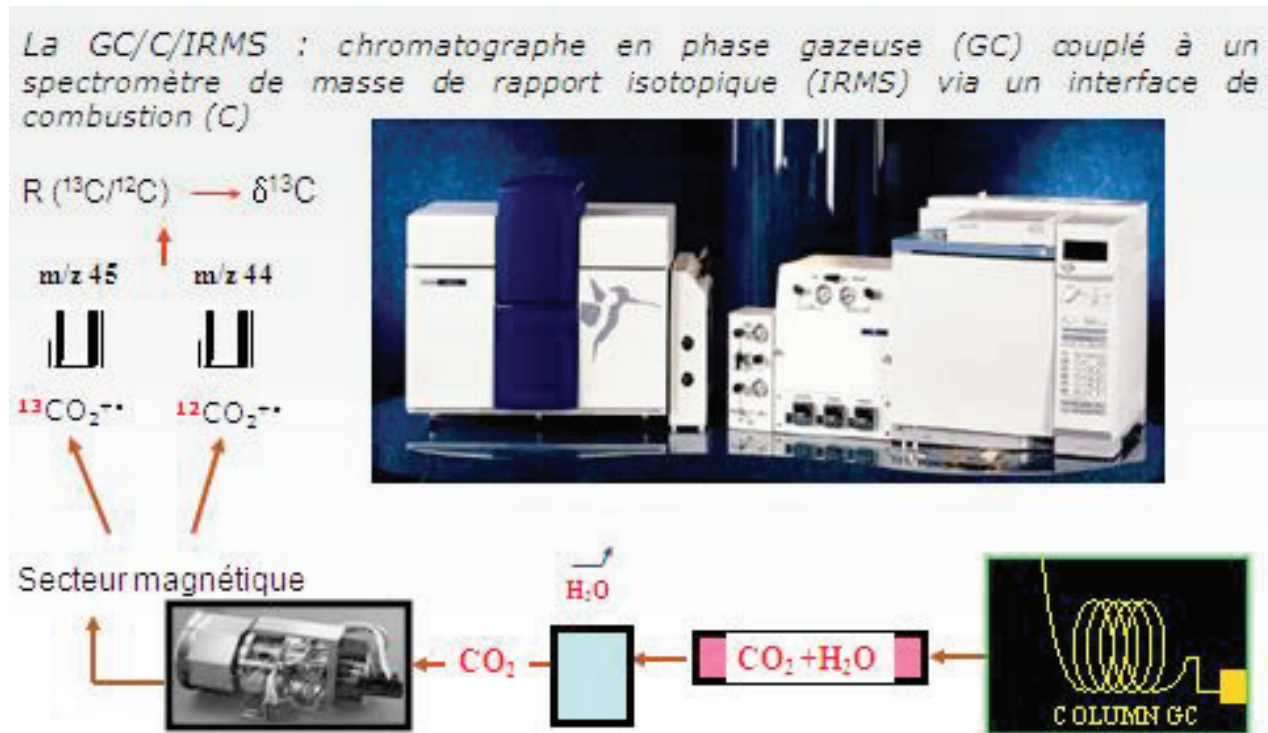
La GC/C/IRMS : chromatographe en phase gazeuse (GC) couplé à un spectromètre de masse de rapport isotopique (IRMS) via un interface de combustion (C)

R ($^{13}C/^{12}C$) → $\delta^{13}C$

m/z 45

m/z 44

$^{13}CO_2^{+\bullet}$

$^{12}CO_2^{+\bullet}$

Secteur magnétique

$H_2O$

$CO_2$

$CO_2+H_2O$

COLUMN GC